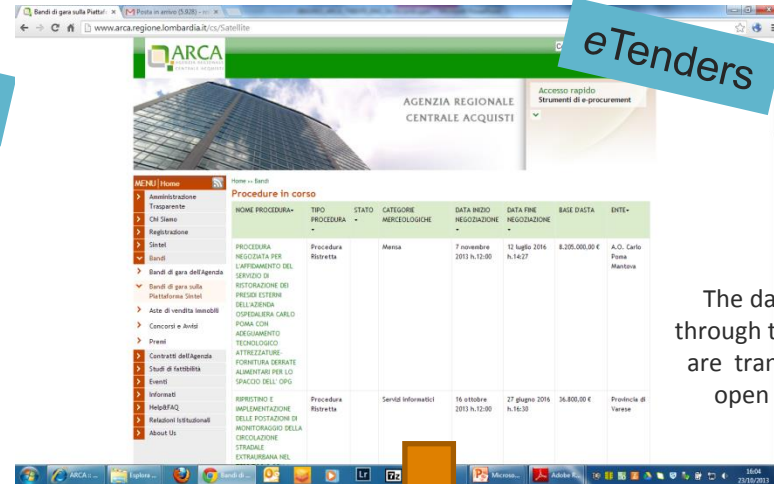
Bandi di gara sulla Piattaf... ×   Posta in arrivo (5.828) - ...   ×

www.arca.regione.lombardia.it/cs/Satellite

eTenders

ARCA
AZIENDA REGIONALE CENTRALE ACQUISTI

AGENZIA REGIONALE
CENTRALE ACQUISTI

Accesso rapido
Strumenti di e-procurement

MENU Home

Amministrazione Trasparente
Chi Siamo
Registrazione
Sintel
Bandi
Bandi di gara dell'Agenzia
Bandi di gara sulla Piattaforma Sintel
Aste di vendita immobili
Concorsi e Avvisi
Premi
Contratti dell'Agenzia
Studi di fattibilità
Eventi
Informati
Help&FAQ
Relazioni Istituzionali
About Us

Home >> Bandi

Procedure in corso

| NOME PROCEDURA | TIPO PROCEDURA | STATO | CATEGORIE MERCEOLOGICHE | DATA INIZIO NEGOZIAZIONE | DATA FINE NEGOZIAZIONE | BASE D'ASTA | ENTE |
|---|---|---|---|---|---|---|---|
| PROCEDURA NEGOZIATA PER L'AFFIDAMENTO DEL SERVIZIO DI RISTORAZIONE DEI PRESIDI ESTERNI DELL'AZIENDA OSPEDALIERA CARLO POMA CON ADEGUAMENTO TECNOLOGICO ATTREZZATURE FORNITURA DERRATE ALIMENTARI PER LO SPACCIO DELL' OPG | Procedura Ristretta | | Mensa | 7 novembre 2013 h.12:00 | 12 luglio 2016 h.14:27 | 8.205.000,00 € | A.O. Carlo Poma Mantova |
| RIPRISTINO E IMPLEMENTAZIONE DELLE POSTAZIONI DI MONITORAGGIO DELLA CIRCOLAZIONE STRADALE EXTRAURBANA NEL | Procedura Ristretta | | Servizi Informatici | 16 ottobre 2013 h.12:00 | 27 giugno 2016 h.16:30 | 36.800,00 € | Provincia di Varese |

The da
through t
are tran
open

ARCA ::   Esplora ...   Bandi di ...   Lr   Micros...   Adobe R...   16:04   23/10/2013